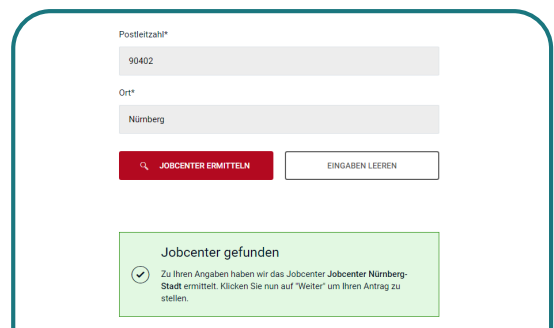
Postleitzahl*

90402

Ort*

Nürnberg

JOBCENTER ERMITTELN

EINGABEN LEEREN

Jobcenter gefunden

Zu Ihren Angaben haben wir das Jobcenter **Jobcenter Nürnberg-Stadt** ermittelt. Klicken Sie nun auf "Weiter" um Ihren Antrag zu stellen.